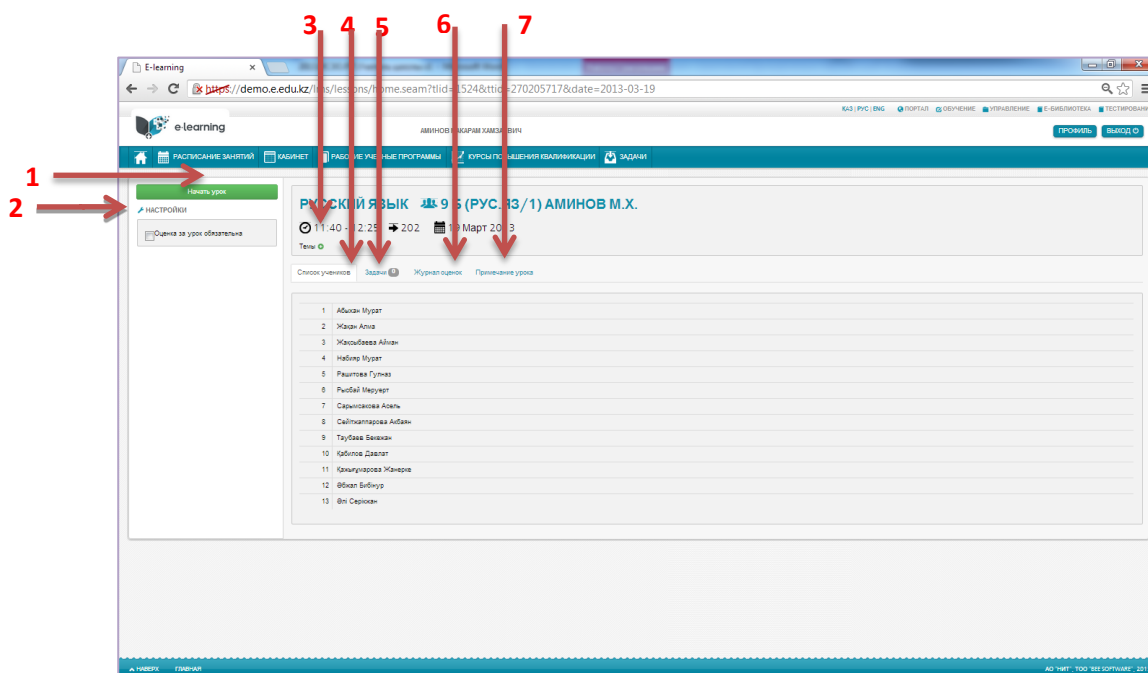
3 4 5 6 7

E-learning

https://demo.e.edu.kz/l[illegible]s/lessons/home.seam?tlid=1524&ttid=270205717&date=2013-03-19

КАЗ | РУС | ENG ПОРТАЛ ОБУЧЕНИЕ УПРАВЛЕНИЕ Е-БИБЛИОТЕКА ТЕСТИРОВАН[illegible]

e-learning

АМИНОВ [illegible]КАРАМ ХАМЗА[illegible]ВИЧ

ПРОФИЛЬ ВЫХОД

РАСПИСАНИЕ ЗАНЯТИЙ КАБИНЕТ РАБОЧИЕ УЧЕБНЫЕ ПРОГРАММЫ КУРСЫ П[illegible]ВЫШЕНИЯ КВАЛИФИКАЦИИ ЗАДАЧИ

1

2

Начать урок

НАСТРОЙКИ

Оценка за урок обязательна

Р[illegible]СКИЙ ЯЗЫК 9 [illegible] (РУС. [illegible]3/1) АМИНОВ М.Х.

11:40 - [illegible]2:25 202 1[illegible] Март 20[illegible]3

Темы

Список учеников Задачи 0 Журнал оценок Примечание урока

| | |
|---|---|
| 1 | Абыхан Мурат |
| 2 | Жақан Алма |
| 3 | Жаксыбаева Айжан |
| 4 | Набияр Мурат |
| 5 | Рашитова Гулназ |
| 6 | Рысбай Меруерт |
| 7 | Сарымсакова Асель |
| 8 | Сейтжаппарова Акбаян |
| 9 | Таубаева Бекажан |
| 10 | Қабилов Дэвлат |
| 11 | Қаныкумарова Жанерке |
| 12 | Өбкал Бибінур |
| 13 | Өлі Серікхан |

НАВЕРХ ГЛАВНАЯ

АО "НИТ", ТОО "BEE SOFTWARE" 201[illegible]